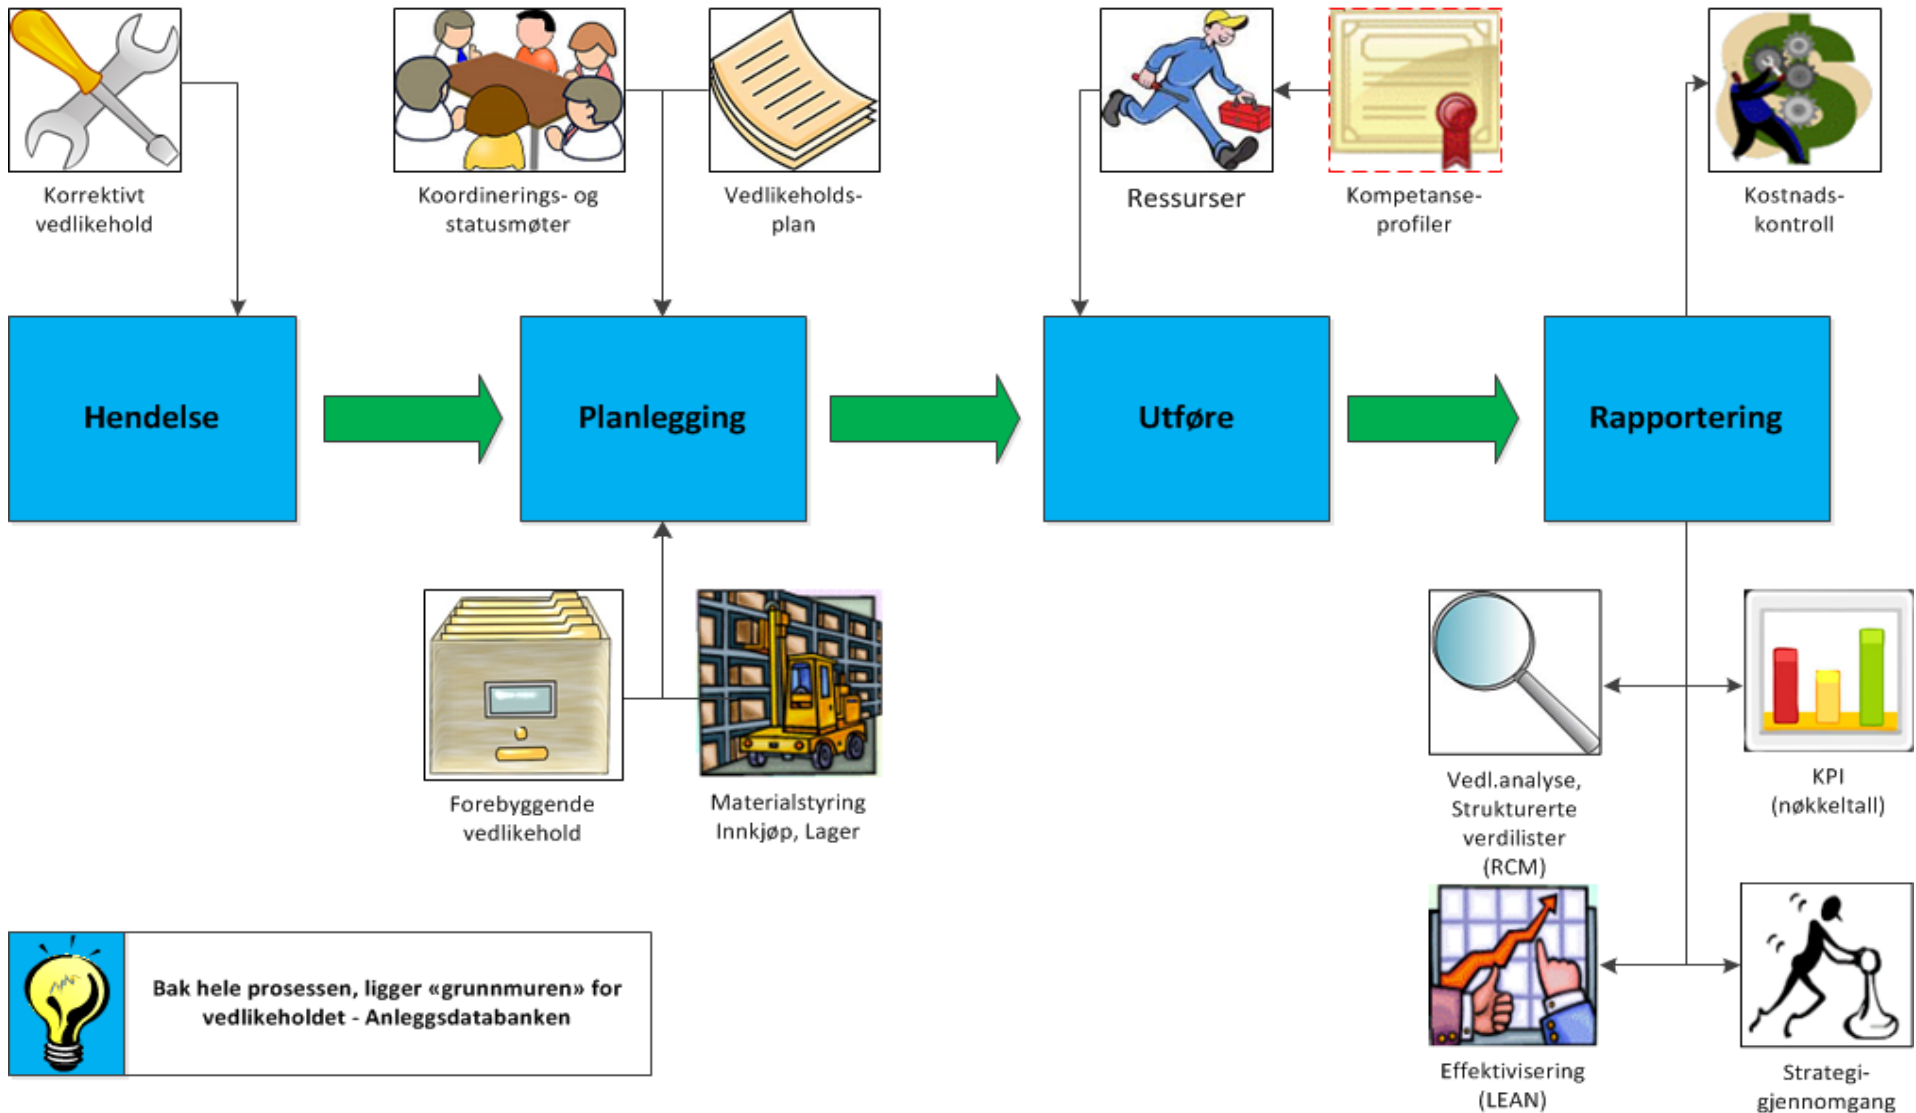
Korrektivt vedlikehold

Koordinerings- og statusmøter

Vedlikeholds-plan

Ressurser

Kompetanse-profiler

Kostnads-kontroll

Hendelse

Planlegging

Utføre

Rapportering

Forebyggende vedlikehold

Materialstyring Innkjøp, Lager

Vedl.analyse, Strukturerte verdilister (RCM)

KPI (nøkkeltall)

Effektivisering (LEAN)

Strategi-gjennomgang

Bak hele prosessen, ligger «grunnmuren» for vedlikeholdet - Anleggsdatabanken